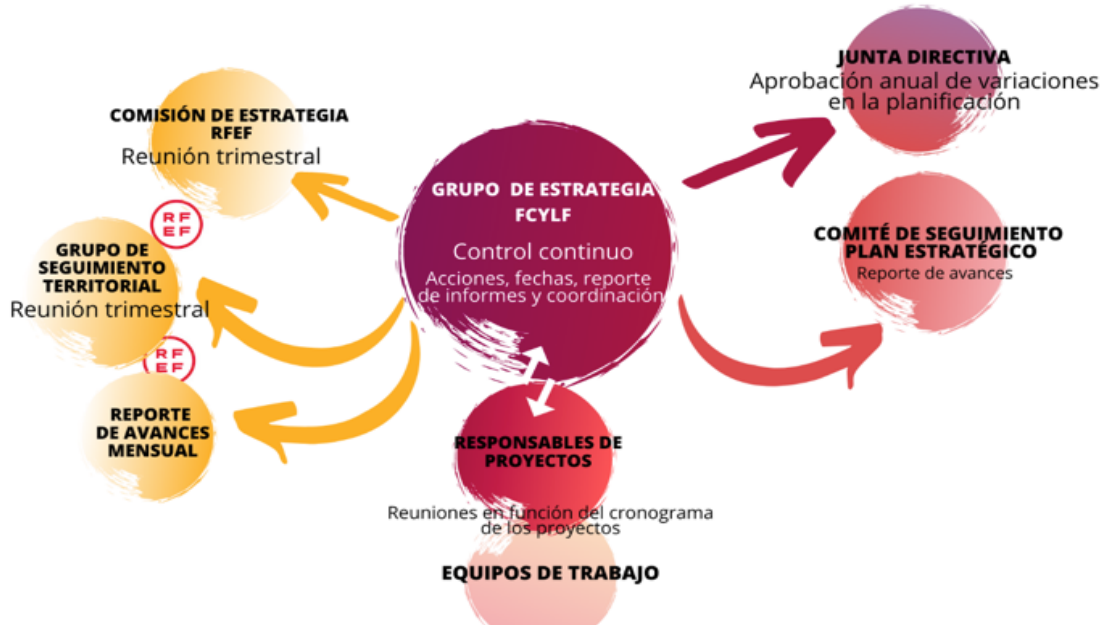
GRUPO DE ESTRATEGIA FCYLF
Control continuo
Acciones, fechas, reporte de informes y coordinación

COMISIÓN DE ESTRATEGIA RFEF
Reunión trimestral

RFEF

GRUPO DE SEGUIMIENTO TERRITORIAL
Reunión trimestral

RFEF

REPORTE DE AVANCES MENSUAL

JUNTA DIRECTIVA
Aprobación anual de variaciones en la planificación

COMITÉ DE SEGUIMIENTO PLAN ESTRATÉGICO
Reporte de avances

RESPONSABLES DE PROYECTOS

Reuniones en función del cronograma de los proyectos

EQUIPOS DE TRABAJO